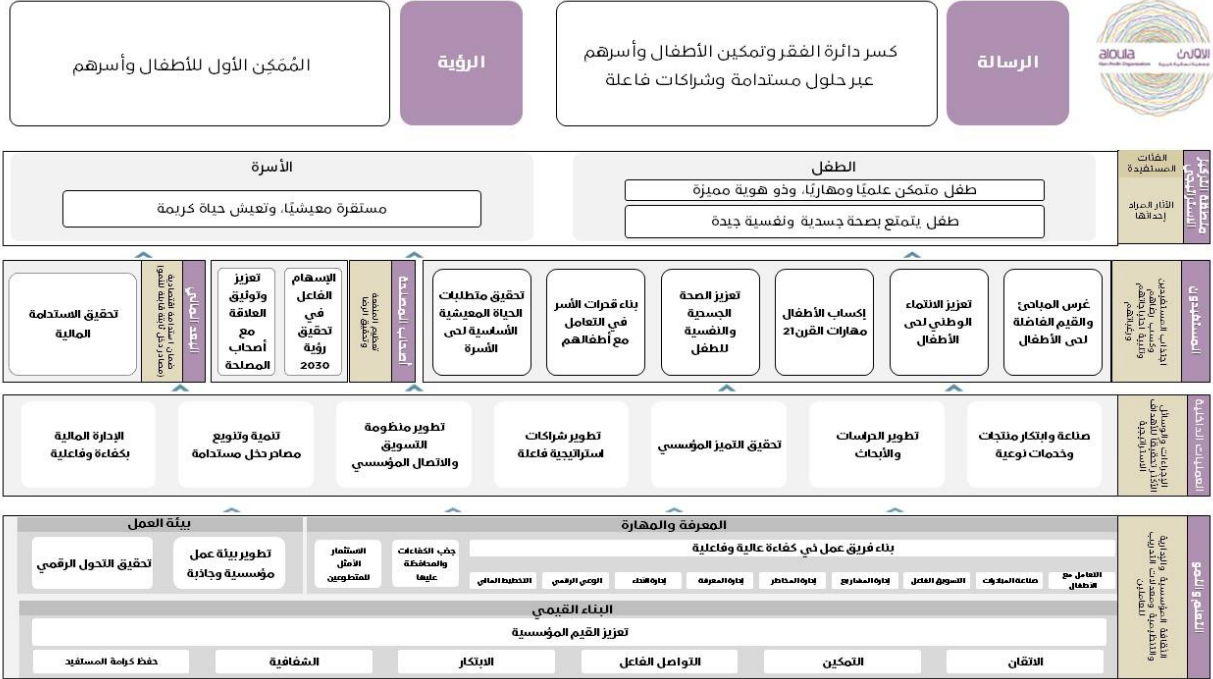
الأولى
aloula

الرسالة
كسر دائرة الفقر وتمكين الأطفال وأسرهم عبر حلول مستدامة وشراكات فاعلة

الرؤية
المُمَكِن الأول للأطفال وأسرهم

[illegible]
الفئات المستفيدة
الآثار المراد إحداثها

الطفل
طفل متمكن علميًا ومهاريًا، وذو هوية مميزة
طفل يتمتع بصحة جسدية ونفسية جيدة

الأسرة
مستقرة معيشيًا، وتعيش حياة كريمة

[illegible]
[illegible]

غرس المبادئ والقيم الفاضلة لدى الأطفال
تعزيز الانتماء الوطني لدى الأطفال
إكساب الأطفال مهارات القرن21
تعزيز الصحة الجسدية والنفسية للطفل
بناء قدرات الأسر في التعامل مع أطفالهم
تحقيق متطلبات الحياة المعيشية الأساسية لدى الأسرة

أصحاب المصلحة
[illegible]
الإسهام الفاعل في تحقيق رؤية 2030
تعزيز وتوثيق العلاقة مع أصحاب المصلحة

المالية
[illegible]
تحقيق الاستدامة المالية

العمليات الداخلية
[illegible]

صناعة وابتكار منتجات وخدمات نوعية
تطوير الدراسات والأبحاث
تحقيق التميز المؤسسي
تطوير شراكات استراتيجية فاعلة
تطوير منظومة التسويق والاتصال المؤسسي
تنمية وتنويع مصادر دخل مستدامة
الإدارة المالية بكفاءة وفاعلية

التعلم والنمو
الثقافة المؤسسية والقيادية والأنظمة والمعلومات والتدريب والعاملين

المعرفة والمهارة
بناء فريق عمل ذي كفاءة عالية وفاعلية
التعامل مع الأطفال
صناعة المبادرات
التسويق الفعال
إدارة المشاريع
إدارة المخاطر
إدارة المعرفة
إدارة التغيير
الوعي الرقمي
التخطيط المالي
جذب الكفاءات والمحافظة عليها
الاستثمار الأمثل للمتطوعين

بيئة العمل
تطوير بيئة عمل مؤسسية وجاذبة
تحقيق التحول الرقمي

البناء القيمي
تعزيز القيم المؤسسية
الاتقان
التمكين
التواصل الفاعل
الابتكار
الشفافية
حفظ كرامة المستفيد